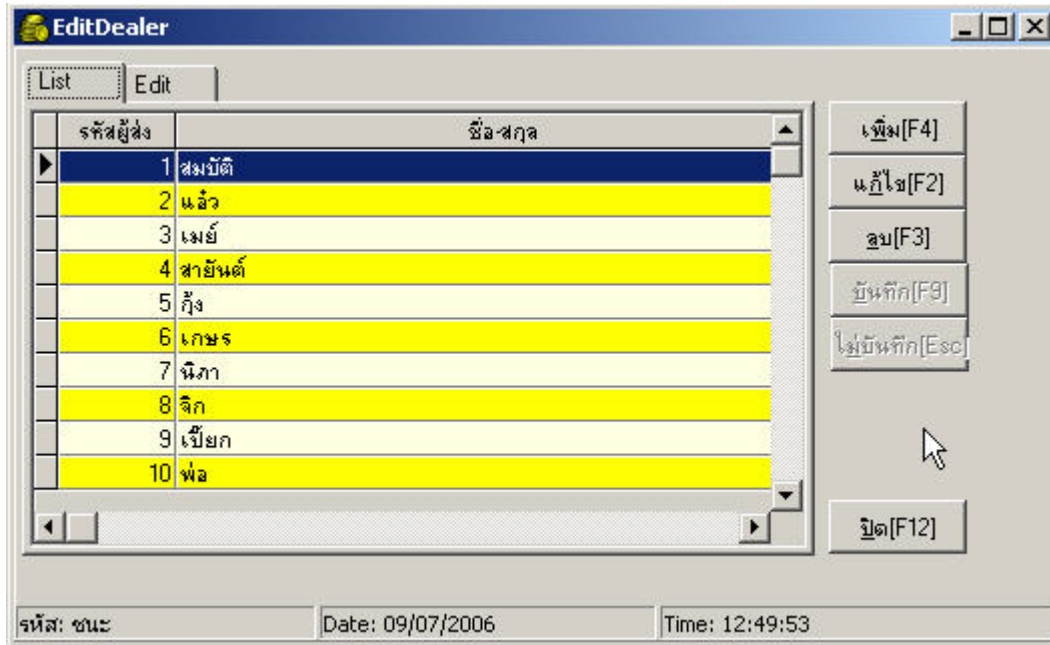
EditDealer

List | Edit

| รหัสผู้ส่ง | ชื่อ-สกุล |
|---|---|
| 1 | สมบัติ |
| 2 | แล้ว |
| 3 | เมย์ |
| 4 | สายันต์ |
| 5 | กุ้ง |
| 6 | เกษร |
| 7 | นิภา |
| 8 | จิก |
| 9 | เปี๊ยก |
| 10 | พ่อ |

เพิ่ม[F4]
แก้ไข[F2]
ลบ[F3]
บันทึก[F9]
ไม่บันทึก[Esc]
ปิด[F12]

รหัส: ชนะ | Date: 09/07/2006 | Time: 12:49:53